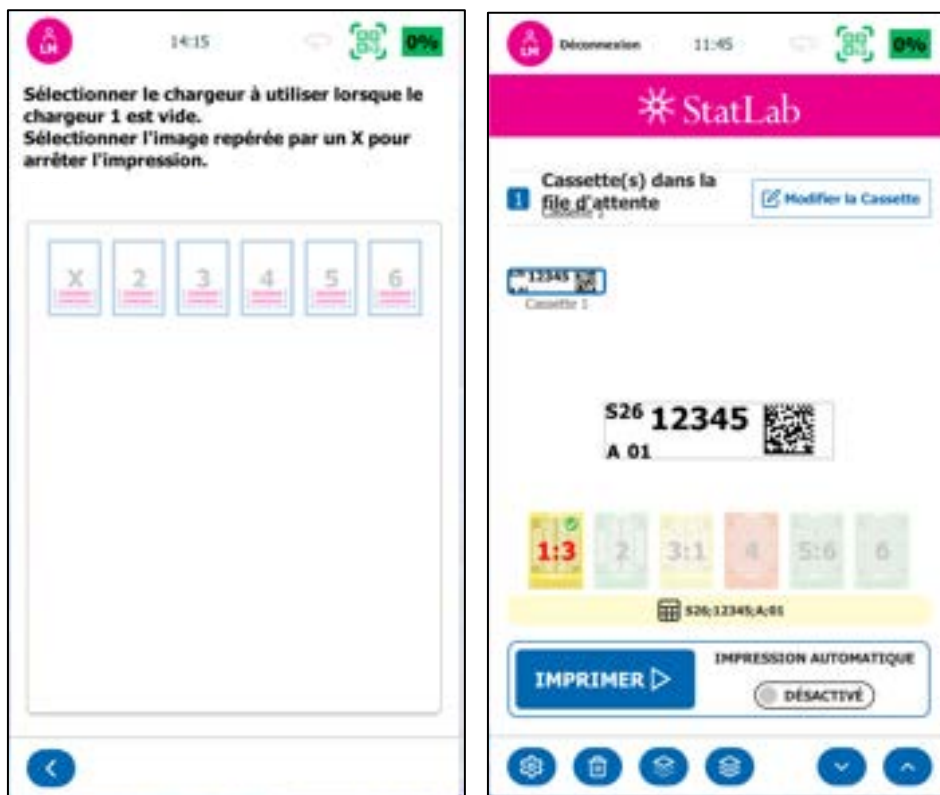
LM 14:15 0%

Sélectionner le chargeur à utiliser lorsque le chargeur 1 est vide.
Sélectionner l'image repérée par un X pour arrêter l'impression.

X 2 3 4 5 6

LM Déconnexion 11:45 0%

StatLab

1 Cassette(s) dans la file d'attente

Modifier la Cassette

12345

Cassette 1

S26 12345
A 01

1:3 2 3:1 4 5:6 6

S26;12345;A;01

IMPRIMER

IMPRESSION AUTOMATIQUE

DÉSACTIVÉ